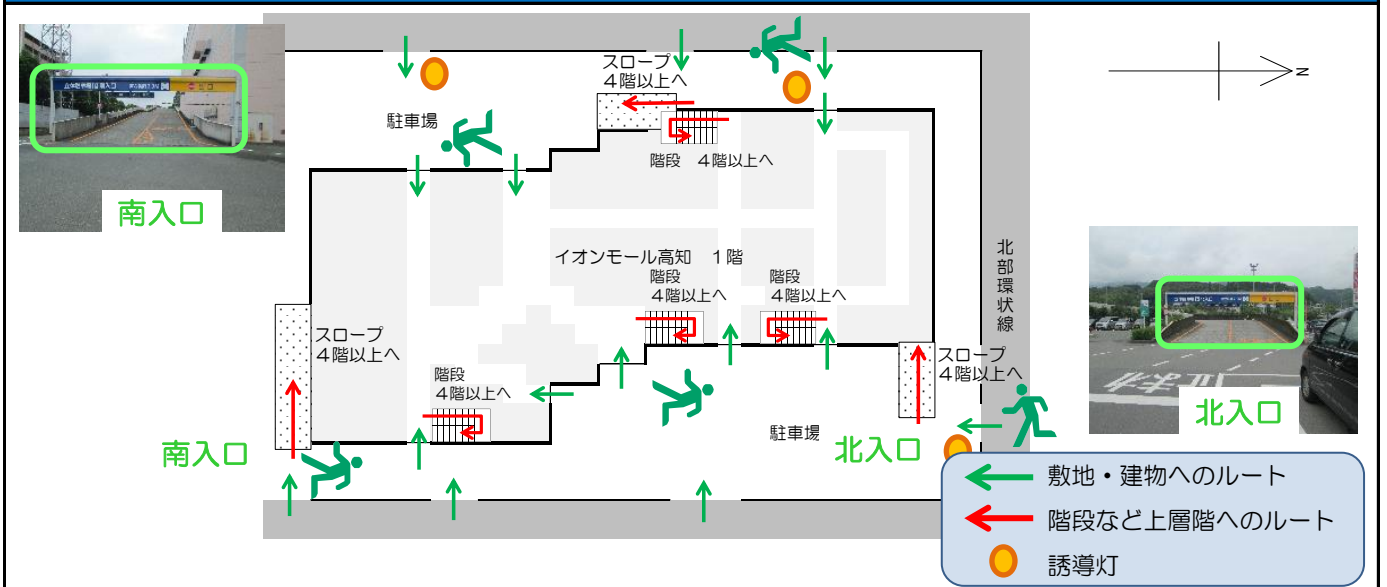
南入口

スロープ
４階以上へ

駐車場

階段　４階以上へ

イオンモール高知　１階

階段
４階以上へ

階段
４階以上へ

北部環状線

スロープ
４階以上へ

階段
４階以上へ

スロープ
４階以上へ

南入口

駐車場

北入口

北入口

N

敷地・建物へのルート
階段など上層階へのルート
誘導灯